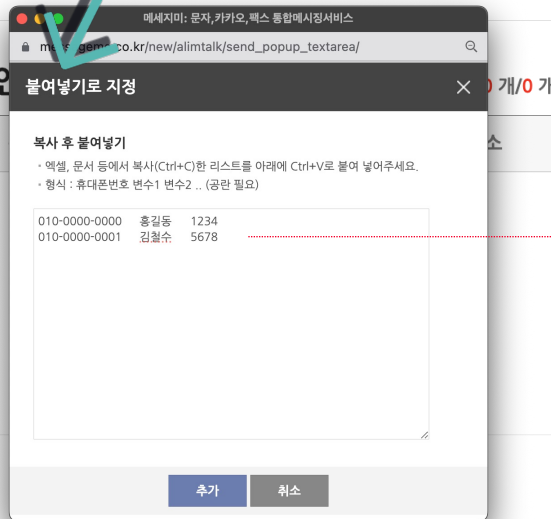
메세지미: 문자,카카오,팩스 통합메시징서비스

m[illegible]co.kr/new/alimtalk/send_popup_textarea/

붙여넣기로 지정

복사 후 붙여넣기

· 엑셀, 문서 등에서 복사(Ctrl+C)한 리스트를 아래에 Ctrl+V로 붙여 넣어주세요.

· 형식 : 휴대폰번호 변수1 변수2 .. (공란 필요)

010-0000-0000 홍길동 1234
010-0000-0001 김철수 5678

추가 취소

0 개/0 개

소